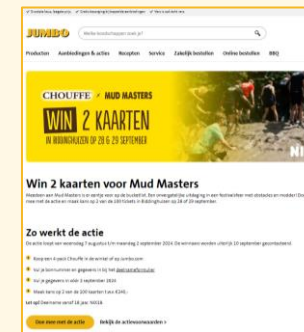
✓ Gratis bezorging ✓ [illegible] ✓ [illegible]

JUMBO Welke boodschappen zoek je?

Producten Aanbiedingen & acties Recepten Service Zakelijk bestellen Online bestellen BBQ

CHOUFFE × MUD MASTERS

WIN 2 KAARTEN

IN BIDDINGHUIZEN OP 28 & 29 SEPTEMBER

NI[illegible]

Win 2 kaarten voor Mud Masters

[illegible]

Zo werkt de actie

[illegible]

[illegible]

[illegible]

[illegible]

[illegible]

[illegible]

Doe mee met de actie Bekijk de actievoorwaarden >